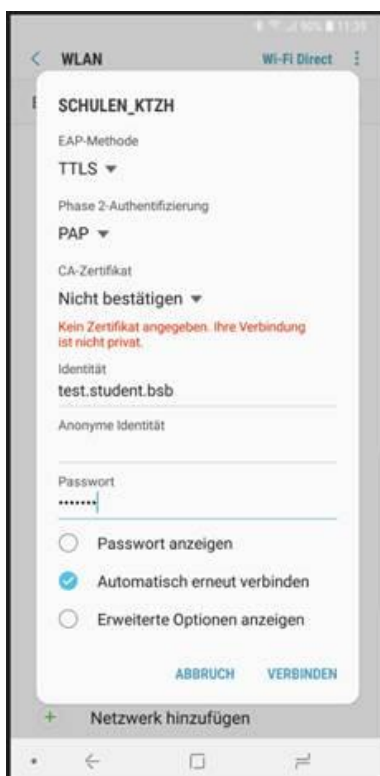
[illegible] 90% 11:31

WLAN

Wi-Fi Direct

SCHULEN_KTZH

EAP-Methode

TTLS

Phase 2-Authentifizierung

PAP

CA-Zertifikat

Nicht bestätigen

Kein Zertifikat angegeben. Ihre Verbindung ist nicht privat.

Identität

test.student.bsb

Anonyme Identität

Passwort

•••••••

Passwort anzeigen

Automatisch erneut verbinden

Erweiterte Optionen anzeigen

ABBRUCH

VERBINDEN

Netzwerk hinzufügen